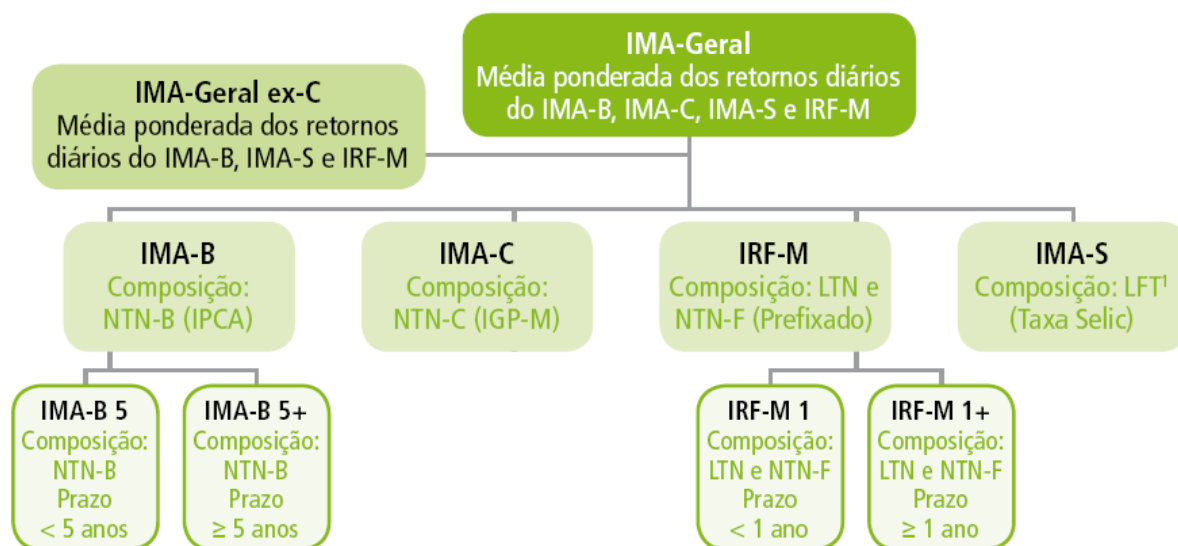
IMA-Geral
Média ponderada dos retornos diários do IMA-B, IMA-C, IMA-S e IRF-M

IMA-Geral ex-C
Média ponderada dos retornos diários do IMA-B, IMA-S e IRF-M

IMA-B
Composição: NTN-B (IPCA)

IMA-C
Composição: NTN-C (IGP-M)

IRF-M
Composição: LTN e NTN-F (Prefixado)

IMA-S
Composição: LFT$^1$ (Taxa Selic)

IMA-B 5
Composição: NTN-B Prazo $< 5$ anos

IMA-B 5+
Composição: NTN-B Prazo $\geq 5$ anos

IRF-M 1
Composição: LTN e NTN-F Prazo $< 1$ ano

IRF-M 1+
Composição: LTN e NTN-F Prazo $\geq 1$ ano